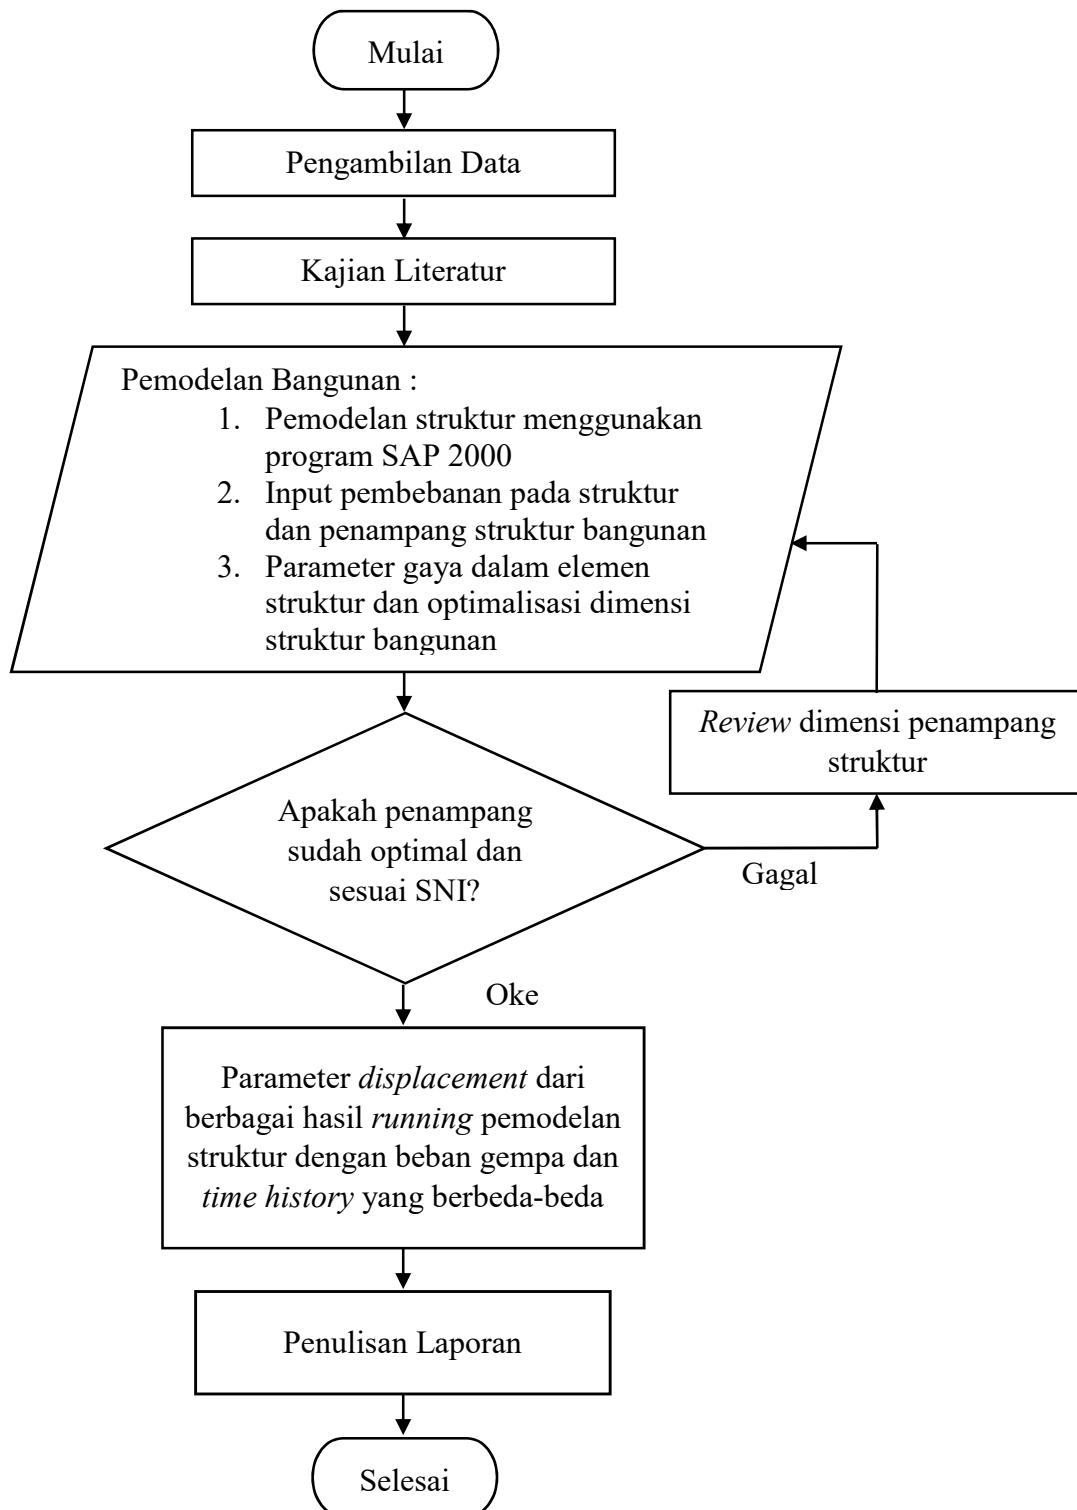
Mulai

Pengambilan Data

Kajian Literatur

Pemodelan Bangunan :

1. Pemodelan struktur menggunakan program SAP 2000
2. Input pembebanan pada struktur dan penampang struktur bangunan
3. Parameter gaya dalam elemen struktur dan optimalisasi dimensi struktur bangunan

Review dimensi penampang struktur

Apakah penampang sudah optimal dan sesuai SNI?

Gagal

Oke

Parameter displacement dari berbagai hasil running pemodelan struktur dengan beban gempa dan time history yang berbeda-beda

Penulisan Laporan

Selesai